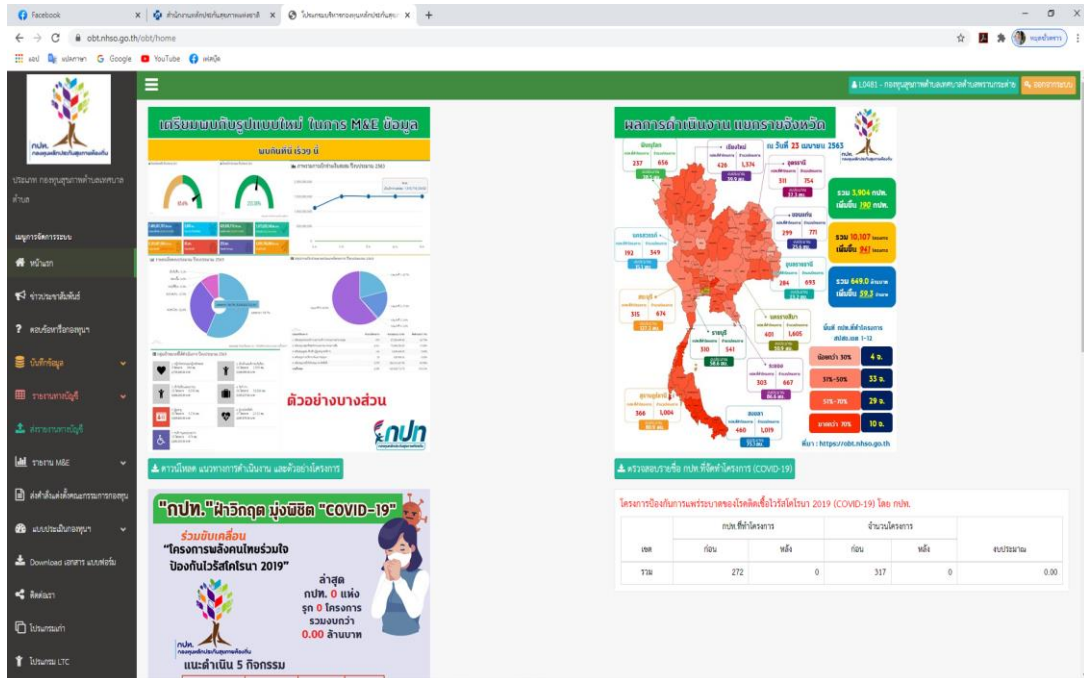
Facebook | สำนักงานหลักประกันสุขภาพแห่งชาติ | โปรแกรมบริหารกองทุนหลักประกันสุขภาพ

obt.nhso.go.th/obt/home

แอป | แปลภาษา | Google | YouTube | เฟสบุ๊ค

L0481 - กองทุนสุขภาพตำบลเทศบาลตำบล | ออกจากระบบ

กปท.

ประเภท กองทุนสุขภาพตำบลเทศบาลตำบล

เมนูการจัดการระบบ

หน้าแรก

ข่าวประชาสัมพันธ์

ตอบข้อซักถามกองทุนฯ

บันทึกข้อมูล

รายงานทางบัญชี

ส่งรายงานทางบัญชี

รายงาน M&E

ส่งคำสั่งแต่งตั้งคณะกรรมการกองทุน

แบบประเมินกองทุนฯ

Download เอกสาร แบบฟอร์ม

ติดต่อเรา

โปรแกรมเก่า

โปรแกรม LTC

เตรียมพบกับรูปแบบใหม่ ในการ M&E ข้อมูล

พบกันเร็วๆ นี้

ตัวอย่างบางส่วน

กปท

ดาวน์โหลด แนวทางการดำเนินงาน และตัวอย่างโครงการ

"กปท." ฝ่าวิกฤต มุ่งพิชิต "COVID-19"

ร่วมขับเคลื่อน
"โครงการพลังคนไทยร่วมใจ ป้องกันไวรัสโคโรนา 2019"

ล่าสุด
กปท. 0 แห่ง
รุก 0 โครงการ
รวมงบกว่า
0.00 ล้านบาท

แนะดำเนิน 5 กิจกรรม

ผลการดำเนินงาน แยกรายจังหวัด

ณ วันที่ 23 เมษายน 2563

พิษณุโลก 237 656
เชียงใหม่ 426 1,574
อุดรธานี 311 754
ขอนแก่น 299 771
นครสวรรค์ 192 349
อุบลราชธานี 284 693
สระบุรี 315 674
นครราชสีมา 401 1,605
ราชบุรี 310 341
ระยอง 303 667
สุราษฎร์ธานี 366 1,004
สงขลา 460 1,019

รวม 3,904 กปท.
เพิ่มขึ้น 190 กปท.

รวม 10,107 โครงการ
เพิ่มขึ้น 941 โครงการ

รวม 649.0 ล้านบาท
เพิ่มขึ้น 59.3 ล้านบาท

ร้อยละ กปท.ที่ทำโครงการ
สปสช.เขต 1-13

น้อยกว่า 30% | 4 จ.
31%-50% | 33 จ.
51%-70% | 29 จ.
มากกว่า 70% | 10 จ.

ที่มา : https://obt.nhso.go.th

ตรวจสอบรายชื่อ กปท.ที่จัดทำโครงการ (COVID-19)

โครงการป้องกันการแพร่ระบาดของโรคติดเชื้อไวรัสโคโรนา 2019 (COVID-19) โดย กปท.

| เขต | กปท.ที่ทำโครงการ ก่อน | กปท.ที่ทำโครงการ หลัง | จำนวนโครงการ ก่อน | จำนวนโครงการ หลัง | งบประมาณ |
|---|---|---|---|---|---|
| รวม | 272 | 0 | 317 | 0 | 0.00 |